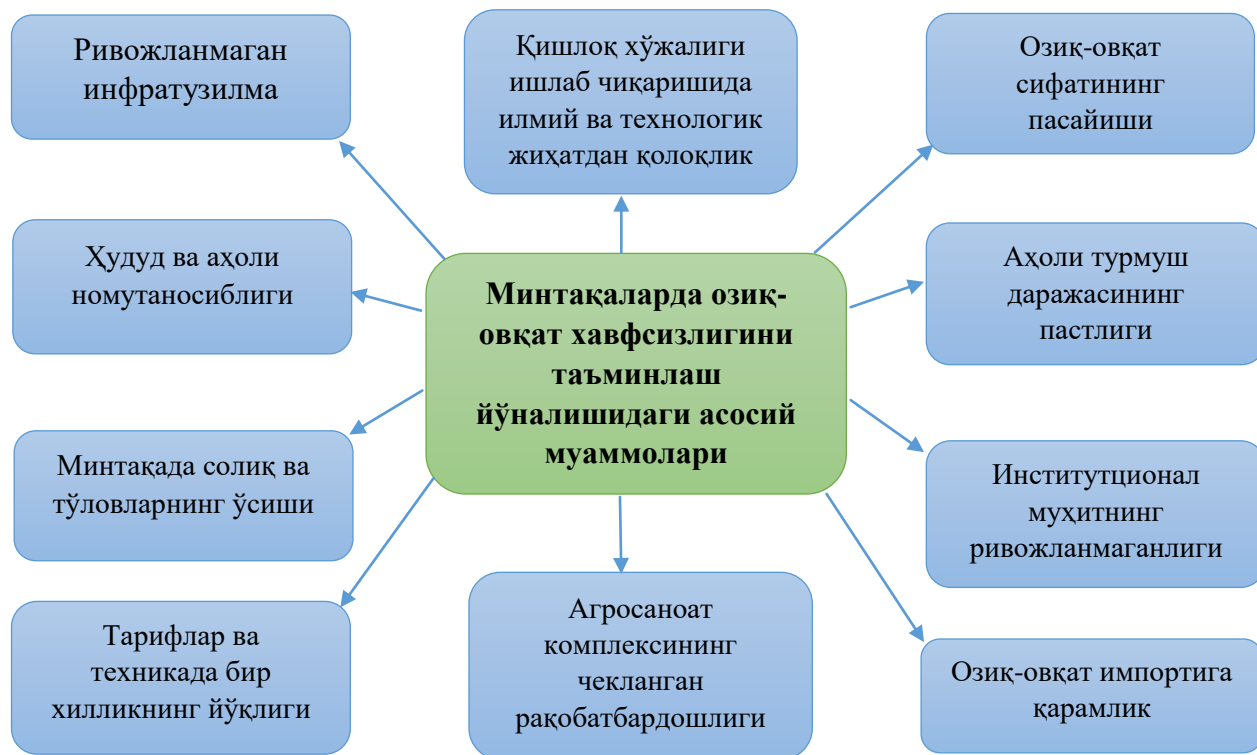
Ривожланмаган инфратузилма

Қишлоқ хўжалиги ишлаб чиқаришида илмий ва технологик жиҳатдан қолоқлик

Озиқ-овқат сифатининг пасайиши

Ҳудуд ва аҳоли номутаносиблиги

Минтақаларда озиқ-овқат хавфсизлигини таъминлаш йўналишидаги асосий муаммолари

Аҳоли турмуш даражасининг пастлиги

Минтақада солиқ ва тўловларнинг ўсиши

Институтционал муҳитнинг ривожланмаганлиги

Тарифлар ва техникада бир хилликнинг йўқлиги

Агросаноат комплексининг чекланган рақобатбардошлиги

Озиқ-овқат импортига қарамлик